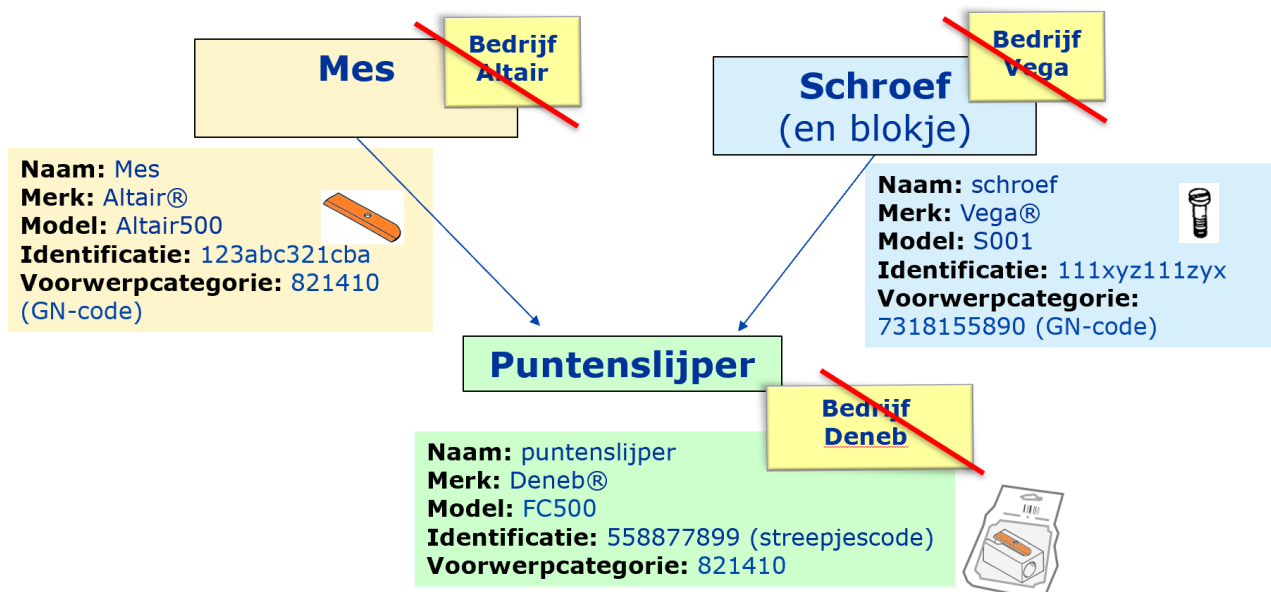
Mes

Bedrijf Altair

Naam: Mes
Merk: Altair®
Model: Altair500
Identificatie: 123abc321cba
Voorwerpcategorie: 821410 (GN-code)

Schroef (en blokje)

Bedrijf Vega

Naam: schroef
Merk: Vega®
Model: S001
Identificatie: 111xyz111zyx
Voorwerpcategorie: 7318155890 (GN-code)

Puntenslijper

Bedrijf Deneb

Naam: puntenslijper
Merk: Deneb®
Model: FC500
Identificatie: 558877899 (streepjescode)
Voorwerpcategorie: 821410